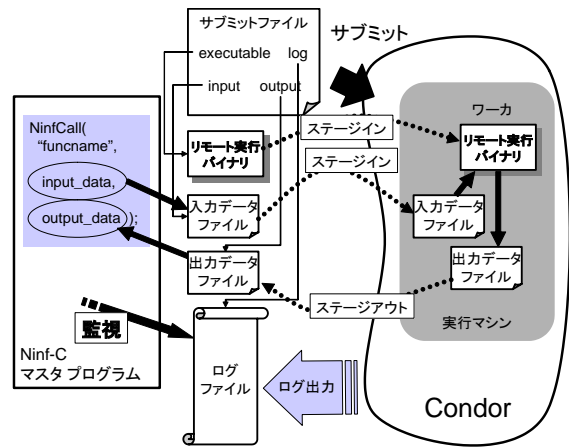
サブミットファイル

executable log

input output

サブミット

NinfCall(
"funcname",
input_data,
output_data));

リモート実行バイナリ

ステージイン

ステージイン

ワーカ

リモート実行バイナリ

入力データファイル

入力データファイル

出力データファイル

出力データファイル

ステージアウト

監視

実行マシン

Ninf-C
マスタ プログラム

ログファイル

ログ出力

Condor